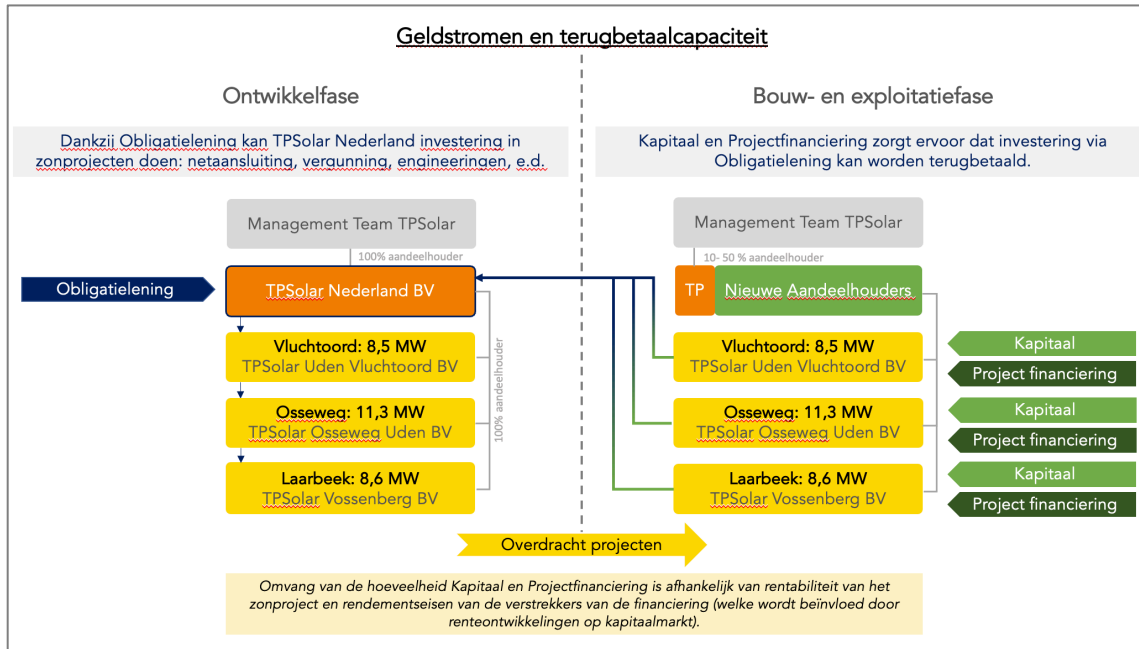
Geldstromen en terugbetaalcapaciteit

Ontwikkelfase

Dankzij Obligatielening kan TPSolar Nederland investering in zonprojecten doen: netaansluiting, vergunning, engineeringen, e.d.

Management Team TPSolar

100% aandeelhouder

Obligatielening

TPSolar Nederland BV

100% aandeelhouder

Vluchtoord: 8,5 MW
TPSolar Uden Vluchtoord BV

Osseweg: 11,3 MW
TPSolar Osseweg Uden BV

Laarbeek: 8,6 MW
TPSolar Vossenberg BV

Bouw- en exploitatiefase

Kapitaal en Projectfinanciering zorgt ervoor dat investering via Obligatielening kan worden terugbetaald.

Management Team TPSolar

10- 50 % aandeelhouder

TP

Nieuwe Aandeelhouders

Vluchtoord: 8,5 MW
TPSolar Uden Vluchtoord BV

Osseweg: 11,3 MW
TPSolar Osseweg Uden BV

Laarbeek: 8,6 MW
TPSolar Vossenberg BV

Kapitaal
Project financiering
Kapitaal
Project financiering
Kapitaal
Project financiering

Overdracht projecten

Omvang van de hoeveelheid Kapitaal en Projectfinanciering is afhankelijk van rentabiliteit van het zonproject en rendementseisen van de verstrekkers van de financiering (welke wordt beïnvloed door renteontwikkelingen op kapitaalmarkt).